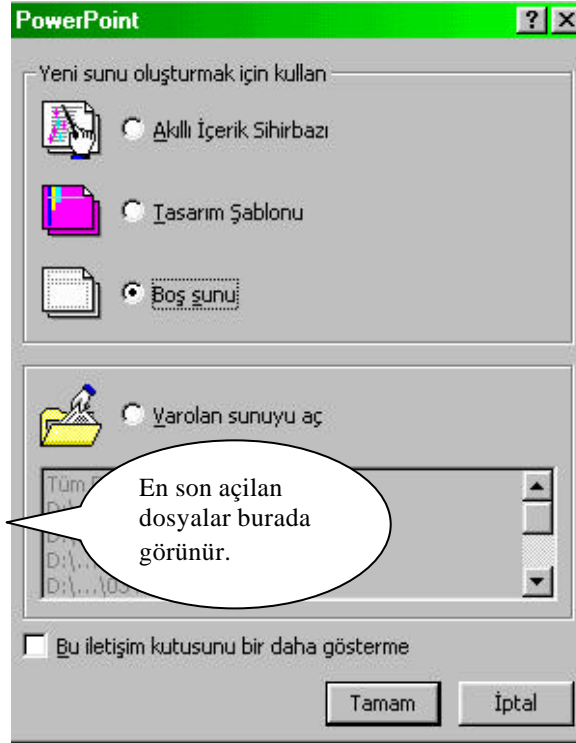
PowerPoint

?

Yeni sunu oluşturmak için kullan

Akıllı İçerik Sihirbazı

Tasarım Şablonu

Boş sunu

Varolan sunuyu aç

Tüm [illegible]
D:\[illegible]
D:\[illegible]
D:\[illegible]
D:\...\03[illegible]

En son açilan dosyalar burada görünür.

Bu iletişim kutusunu bir daha gösterme

Tamam

İptal